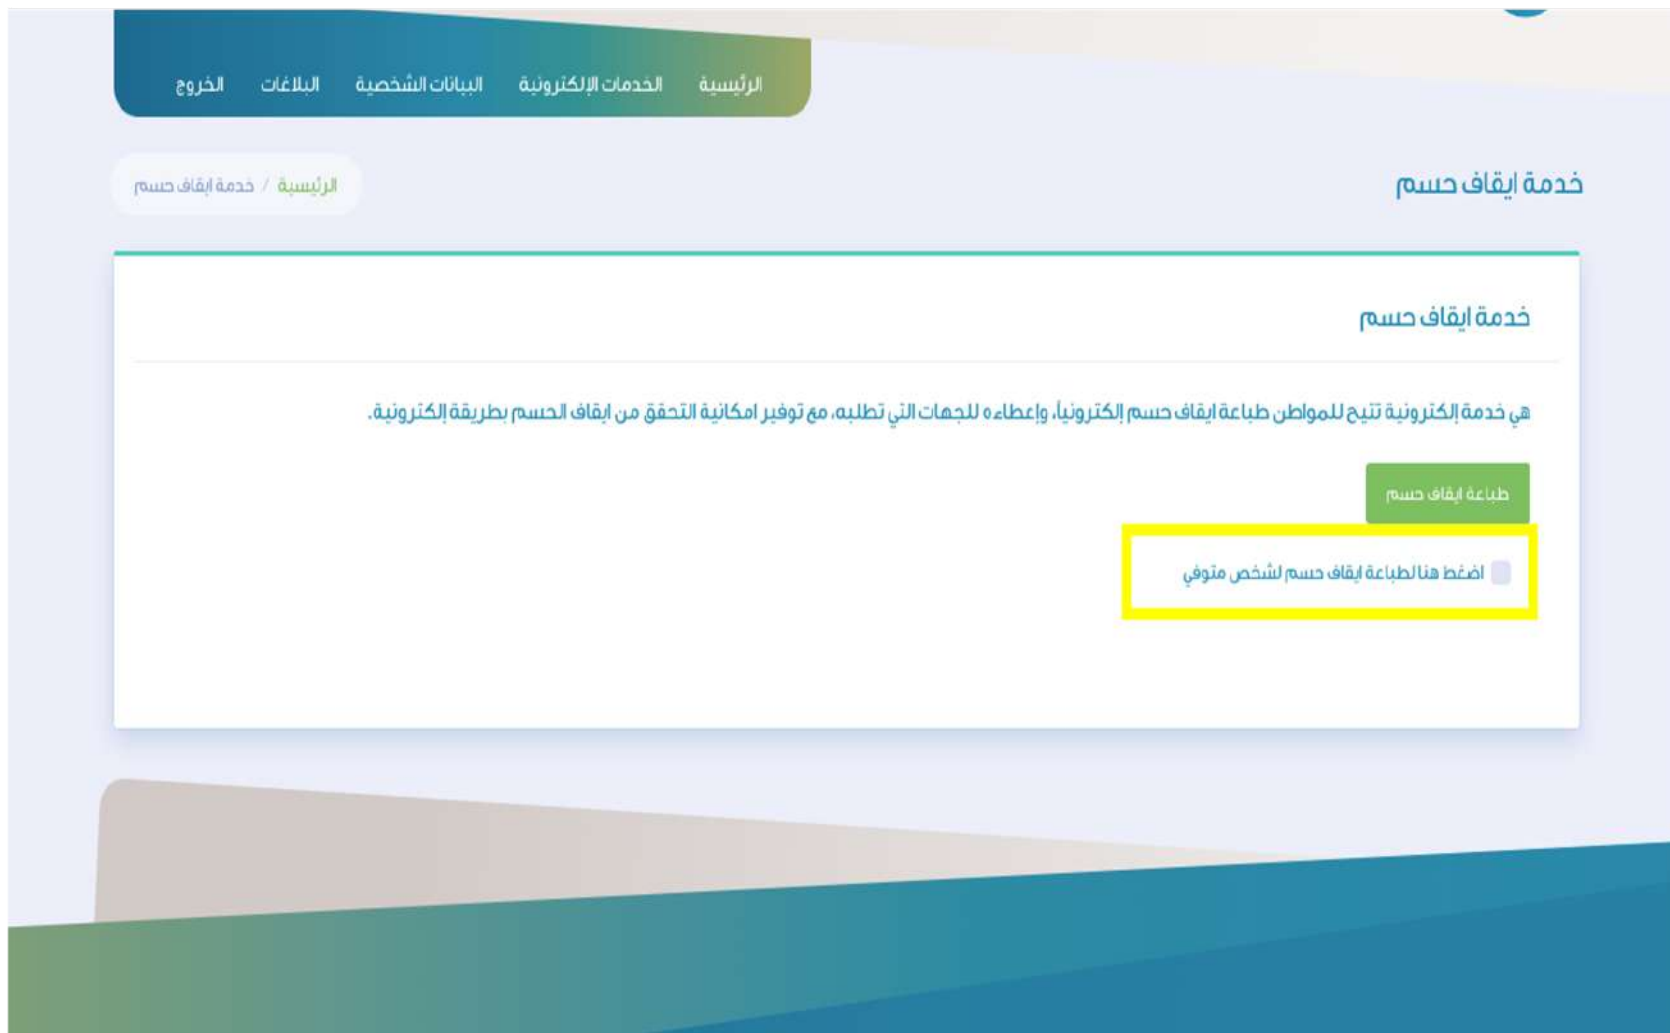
الرئيسية الخدمات الإلكترونية البيانات الشخصية البلاغات الخروج

خدمة ايقاف حسم

الرئيسية / خدمة ايقاف حسم

خدمة ايقاف حسم

هي خدمة إلكترونية تتيح للمواطن طباعة ايقاف حسم إلكترونيا، وإعطاءه للجهات التي تطلبه، مع توفير امكانية التحقق من ايقاف الحسم بطريقة إلكترونية.

طباعة ايقاف حسم

اضغط هنا لطباعة ايقاف حسم لشخص متوفي